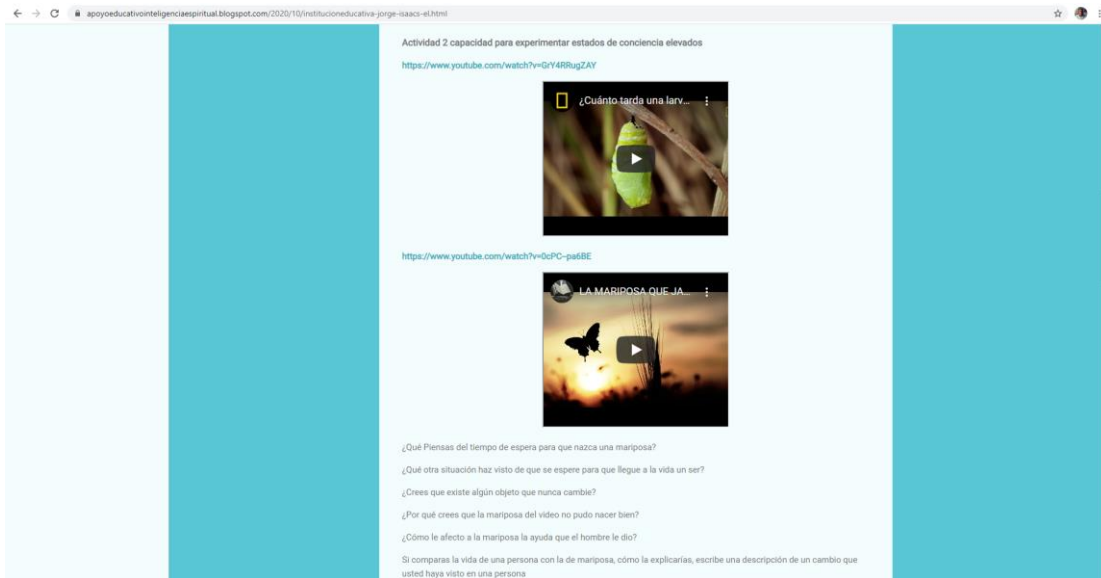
apoyoeducativointeligenciaespiritual.blogspot.com/2020/10/institucioneducativa-jorge-isaacs-el.html

Actividad 2 capacidad para experimentar estados de conciencia elevados

https://www.youtube.com/watch?v=GrY4RRugZAY

¿Cuánto tarda una larv...

https://www.youtube.com/watch?v=0cPC-pa6BE

LA MARIPOSA QUE JA...

¿Qué Piensas del tiempo de espera para que nazca una mariposa?

¿Qué otra situación haz visto de que se espere para que llegue a la vida un ser?

¿Crees que existe algún objeto que nunca cambie?

¿Por qué crees que la mariposa del video no pudo nacer bien?

¿Cómo le afecto a la mariposa la ayuda que el hombre le dio?

Si comparas la vida de una persona con la de mariposa, cómo la explicarías, escribe una descripción de un cambio que usted haya visto en una persona